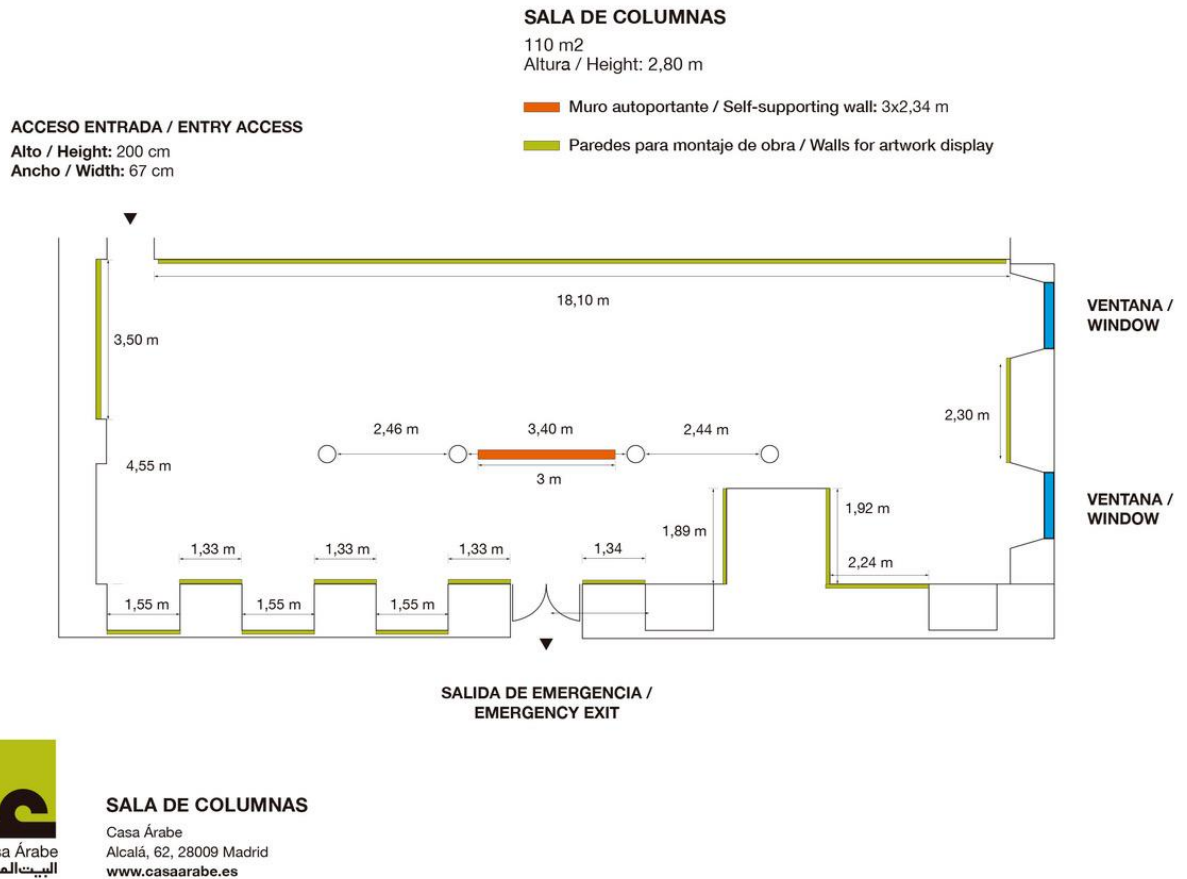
SALA DE COLUMNAS

110 m2
Altura / Height: 2,80 m

Muro autoportante / Self-supporting wall: 3x2,34 m

Paredes para montaje de obra / Walls for artwork display

ACCESO ENTRADA / ENTRY ACCESS
Alto / Height: 200 cm
Ancho / Width: 67 cm

18,10 m

VENTANA / WINDOW

3,50 m

2,30 m

2,46 m

3,40 m

2,44 m

4,55 m

3 m

VENTANA / WINDOW

1,92 m

1,89 m

1,33 m

1,33 m

1,33 m

1,34

2,24 m

1,55 m

1,55 m

1,55 m

SALIDA DE EMERGENCIA / EMERGENCY EXIT

sa Árabe
البيت الع

SALA DE COLUMNAS
Casa Árabe
Alcalá, 62, 28009 Madrid
www.casaarabe.es